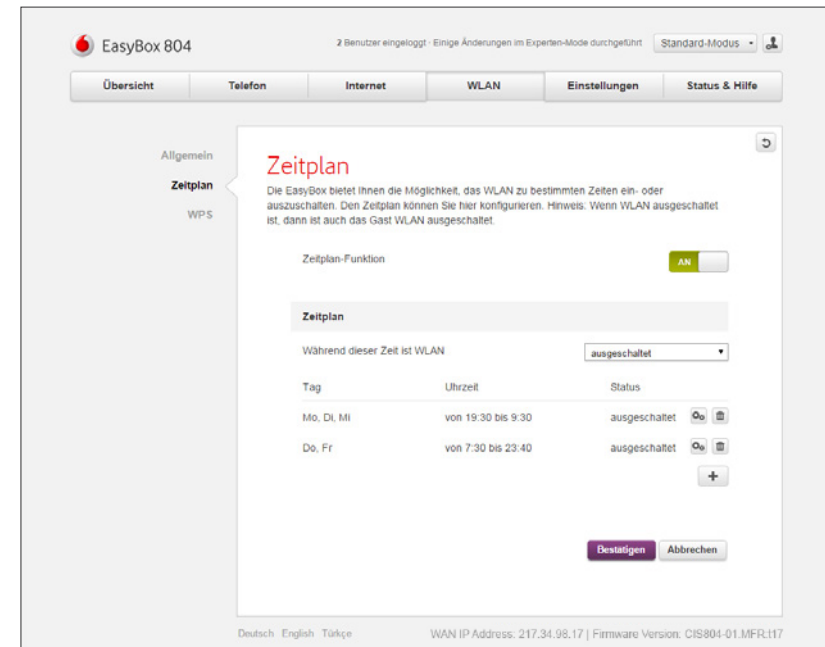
EasyBox 804

2 Benutzer eingeloggt · Einige Änderungen im Experten-Mode durchgeführt

Standard-Modus

Übersicht | Telefon | Internet | WLAN | Einstellungen | Status & Hilfe

Allgemein
Zeitplan
WPS

Zeitplan

Die EasyBox bietet Ihnen die Möglichkeit, das WLAN zu bestimmten Zeiten ein- oder auszuschalten. Den Zeitplan können Sie hier konfigurieren. Hinweis: Wenn WLAN ausgeschaltet ist, dann ist auch das Gast WLAN ausgeschaltet.

Zeitplan-Funktion AN

Zeitplan

Während dieser Zeit ist WLAN ausgeschaltet

| Tag | Uhrzeit | Status |
|---|---|---|
| Mo, Di, Mi | von 19:30 bis 9:30 | ausgeschaltet |
| Do, Fr | von 7:30 bis 23:40 | ausgeschaltet |

+

Bestätigen Abbrechen

Deutsch English Türkçe

WAN IP Address: 217.34.98.17 | Firmware Version: CIS804-01.MFR.t17